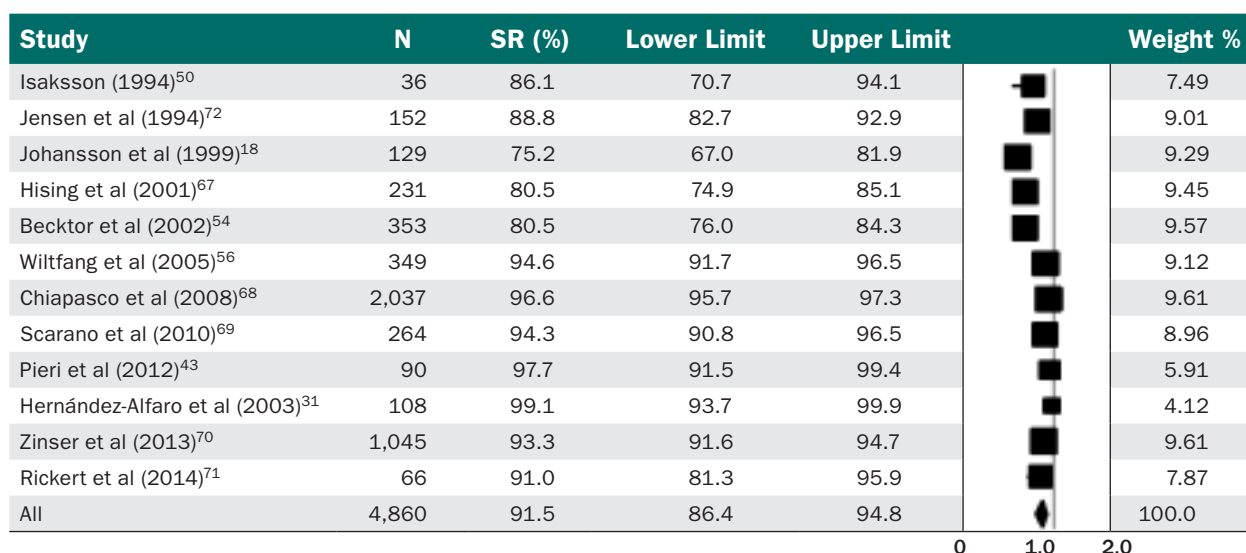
| Study | N | SR (%) | Lower Limit | Upper Limit | | Weight % |
|---|---|---|---|---|---|---|
| Isaksson (1994)$^{50}$ | 36 | 86.1 | 70.7 | 94.1 | | 7.49 |
| Jensen et al (1994)$^{72}$ | 152 | 88.8 | 82.7 | 92.9 | | 9.01 |
| Johansson et al (1999)$^{18}$ | 129 | 75.2 | 67.0 | 81.9 | | 9.29 |
| Hising et al (2001)$^{67}$ | 231 | 80.5 | 74.9 | 85.1 | | 9.45 |
| Becktor et al (2002)$^{54}$ | 353 | 80.5 | 76.0 | 84.3 | | 9.57 |
| Wiltfang et al (2005)$^{56}$ | 349 | 94.6 | 91.7 | 96.5 | | 9.12 |
| Chiapasco et al (2008)$^{68}$ | 2,037 | 96.6 | 95.7 | 97.3 | | 9.61 |
| Scarano et al (2010)$^{69}$ | 264 | 94.3 | 90.8 | 96.5 | | 8.96 |
| Pieri et al (2012)$^{43}$ | 90 | 97.7 | 91.5 | 99.4 | | 5.91 |
| Hernández-Alfaro et al (2003)$^{31}$ | 108 | 99.1 | 93.7 | 99.9 | | 4.12 |
| Zinser et al (2013)$^{70}$ | 1,045 | 93.3 | 91.6 | 94.7 | | 9.61 |
| Rickert et al (2014)$^{71}$ | 66 | 91.0 | 81.3 | 95.9 | | 7.87 |
| All | 4,860 | 91.5 | 86.4 | 94.8 | | 100.0 |

0 1.0 2.0